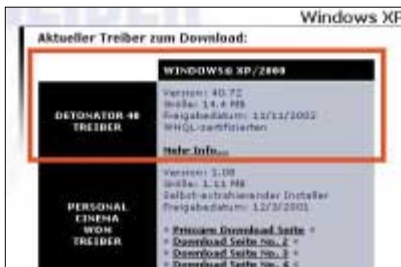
Windows XP

Aktueller Treiber zum Download:

WINDOWS® XP/2000

DETONATOR 40 TREIBER

Version: 40.72
Größe: 14.4 MB
Freigabedatum: 11/11/2002
WHQL-zertifizierten

Mehr Info...

PERSONAL CINEMA WDM TREIBER

Version: 1.08
Größe: 1.11 MB
Selbst-extrahierender Installer
Freigabedatum: 12/3/2001

» Primäre Download Seite «
» Download Seite No. 2 «
» Download Seite No. 3 «
» Download Seite No. 4 «